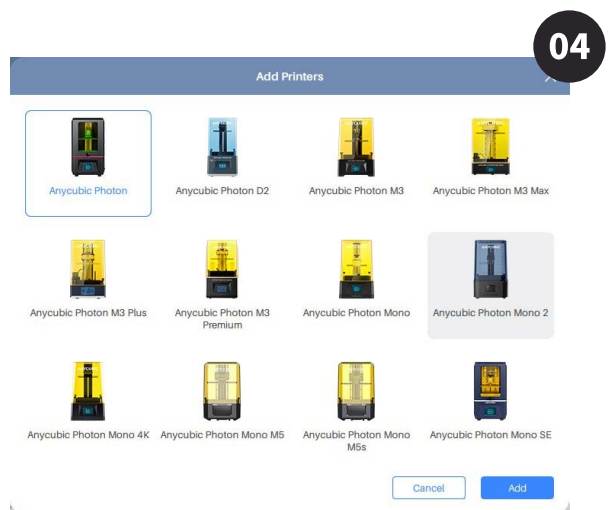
04

Add Printers

Anycubic Photon

Anycubic Photon D2

Anycubic Photon M3

Anycubic Photon M3 Max

Anycubic Photon M3 Plus

Anycubic Photon M3 Premium

Anycubic Photon Mono

Anycubic Photon Mono 2

Anycubic Photon Mono 4K

Anycubic Photon Mono M5

Anycubic Photon Mono M5s

Anycubic Photon Mono SE

Cancel

Add